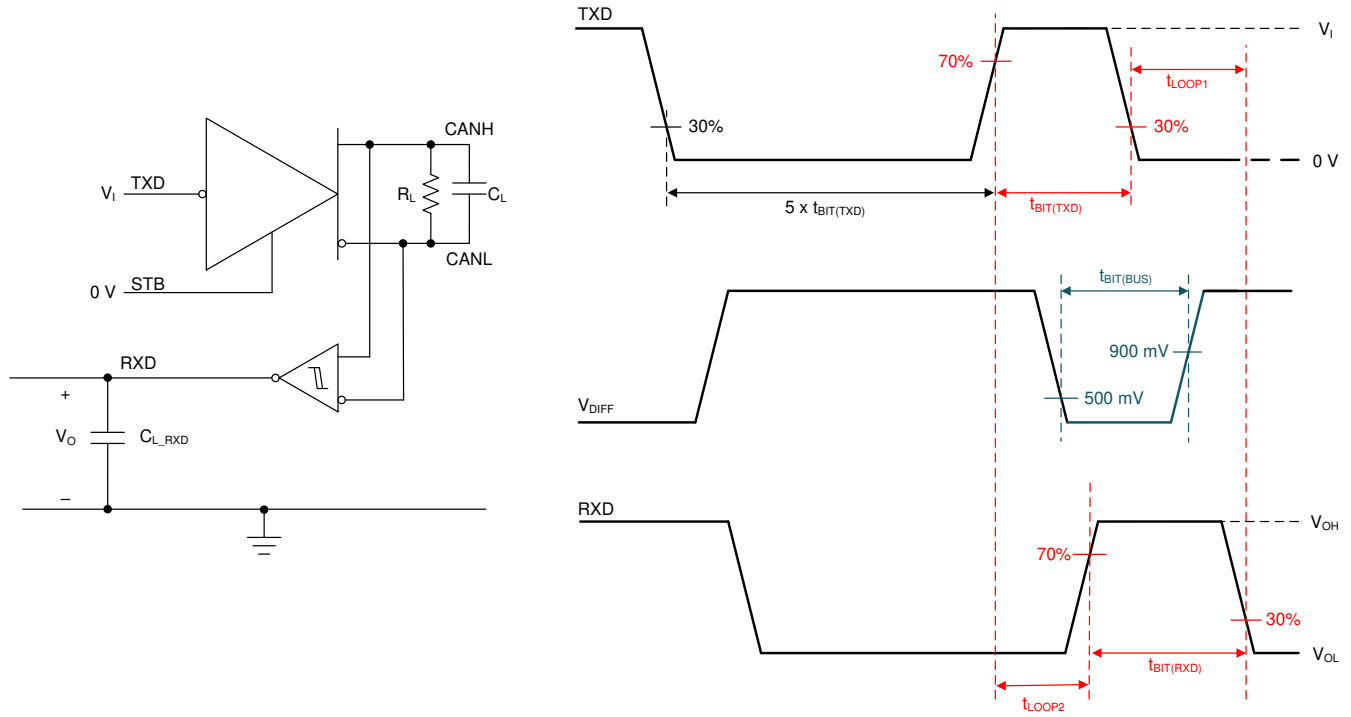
CANH
$V_I$ TXD
$R_L$
$C_L$
CANL
0 V STB
RXD
+
$V_O$ $C_{L\_RXD}$
–

TXD
$V_I$
70%
$t_{LOOP1}$
30%
30%
0 V
5 x $t_{BIT(TXD)}$
$t_{BIT(TXD)}$
$t_{BIT(BUS)}$
900 mV
$V_{DIFF}$
500 mV
RXD
$V_{OH}$
70%
30%
$t_{BIT(RXD)}$
$V_{OL}$
$t_{LOOP2}$